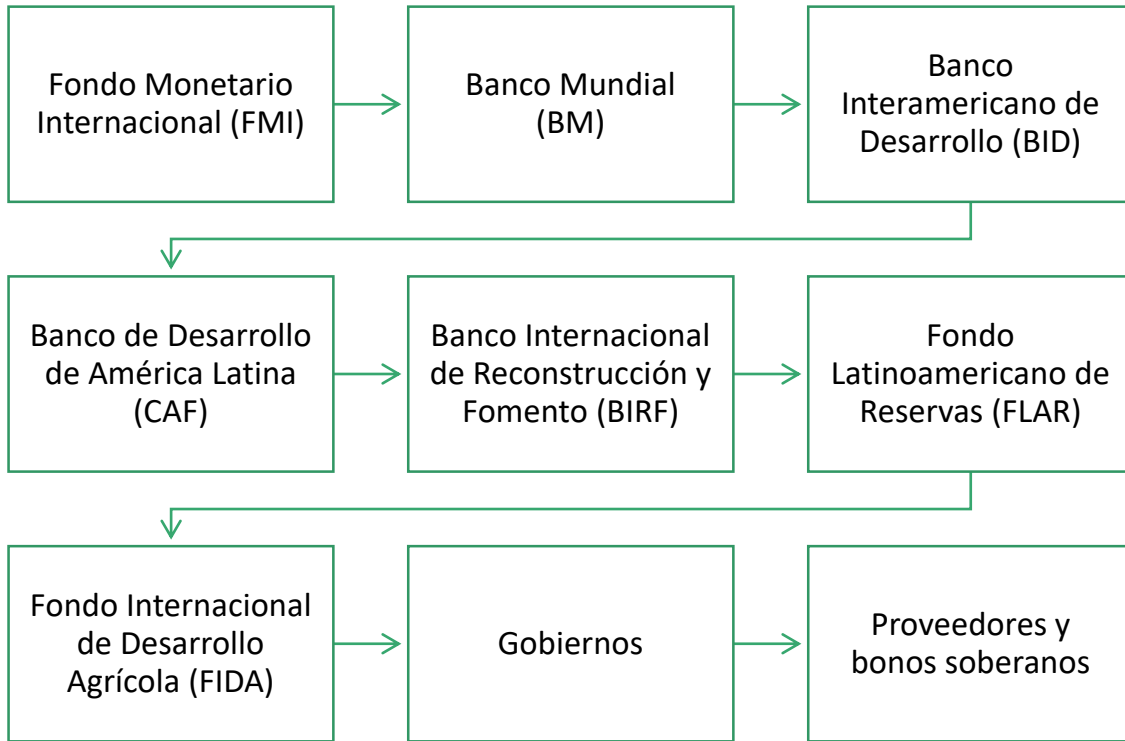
Fondo Monetario Internacional (FMI)

Banco Mundial (BM)

Banco Interamericano de Desarrollo (BID)

Banco de Desarrollo de América Latina (CAF)

Banco Internacional de Reconstrucción y Fomento (BIRF)

Fondo Latinoamericano de Reservas (FLAR)

Fondo Internacional de Desarrollo Agrícola (FIDA)

Gobiernos

Proveedores y bonos soberanos